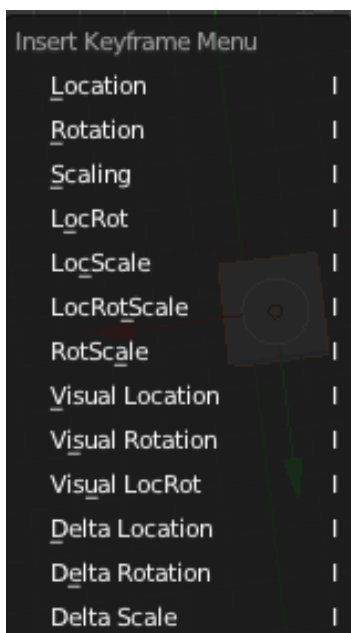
Insert Keyframe Menu

| | |
|---|---|
| Location | I |
| Rotation | I |
| Scaling | I |
| LocRot | I |
| LocScale | I |
| LocRotScale | I |
| RotScale | I |
| Visual Location | I |
| Visual Rotation | I |
| Visual LocRot | I |
| Delta Location | I |
| Delta Rotation | I |
| Delta Scale | I |